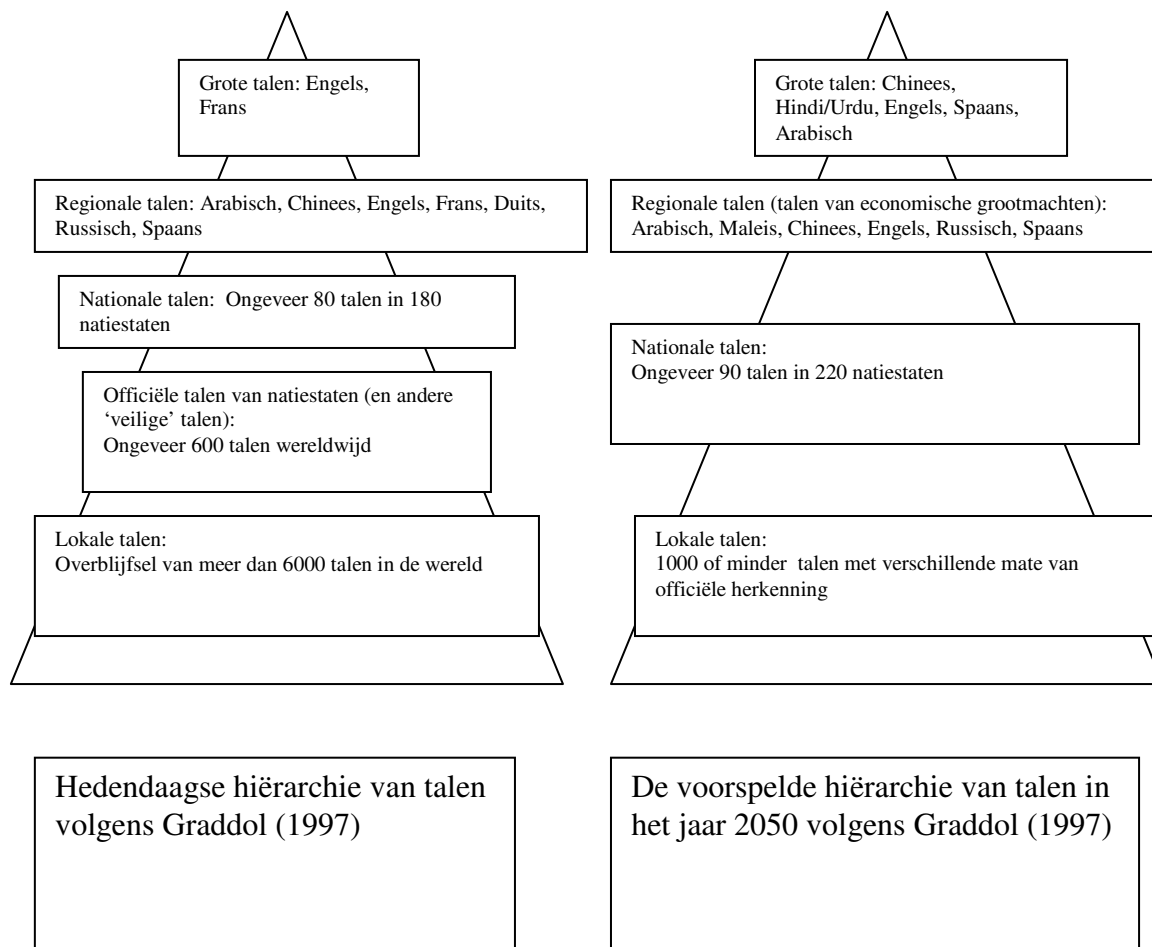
Grote talen: Engels, Frans

Regionale talen: Arabisch, Chinees, Engels, Frans, Duits, Russisch, Spaans

Nationale talen: Ongeveer 80 talen in 180 natiestaten

Officiële talen van natiestaten (en andere 'veilige' talen):
Ongeveer 600 talen wereldwijd

Lokale talen:
Overblijfsel van meer dan 6000 talen in de wereld

Grote talen: Chinees, Hindi/Urdu, Engels, Spaans, Arabisch

Regionale talen (talen van economische grootmachten): Arabisch, Maleis, Chinees, Engels, Russisch, Spaans

Nationale talen:
Ongeveer 90 talen in 220 natiestaten

Lokale talen:
1000 of minder talen met verschillende mate van officiële herkenning

Hedendaagse hiërarchie van talen volgens Graddol (1997)

De voorspelde hiërarchie van talen in het jaar 2050 volgens Graddol (1997)